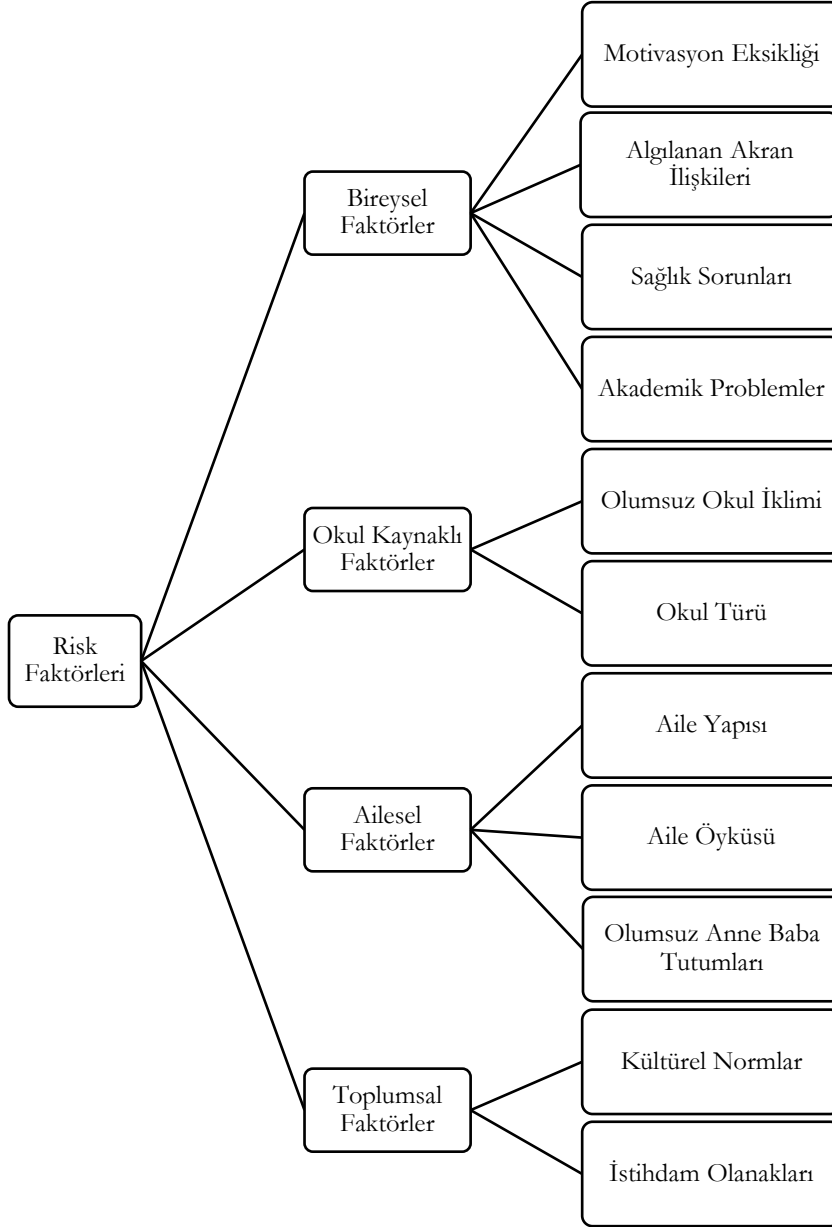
Risk Faktörleri

Bireysel Faktörler

Motivasyon Eksikliği

Algılanan Akran İlişkileri

Sağlık Sorunları

Akademik Problemler

Okul Kaynaklı Faktörler

Olumsuz Okul İklimi

Okul Türü

Ailesel Faktörler

Aile Yapısı

Aile Öyküsü

Olumsuz Anne Baba Tutumları

Toplumsal Faktörler

Kültürel Normlar

İstihdam Olanakları